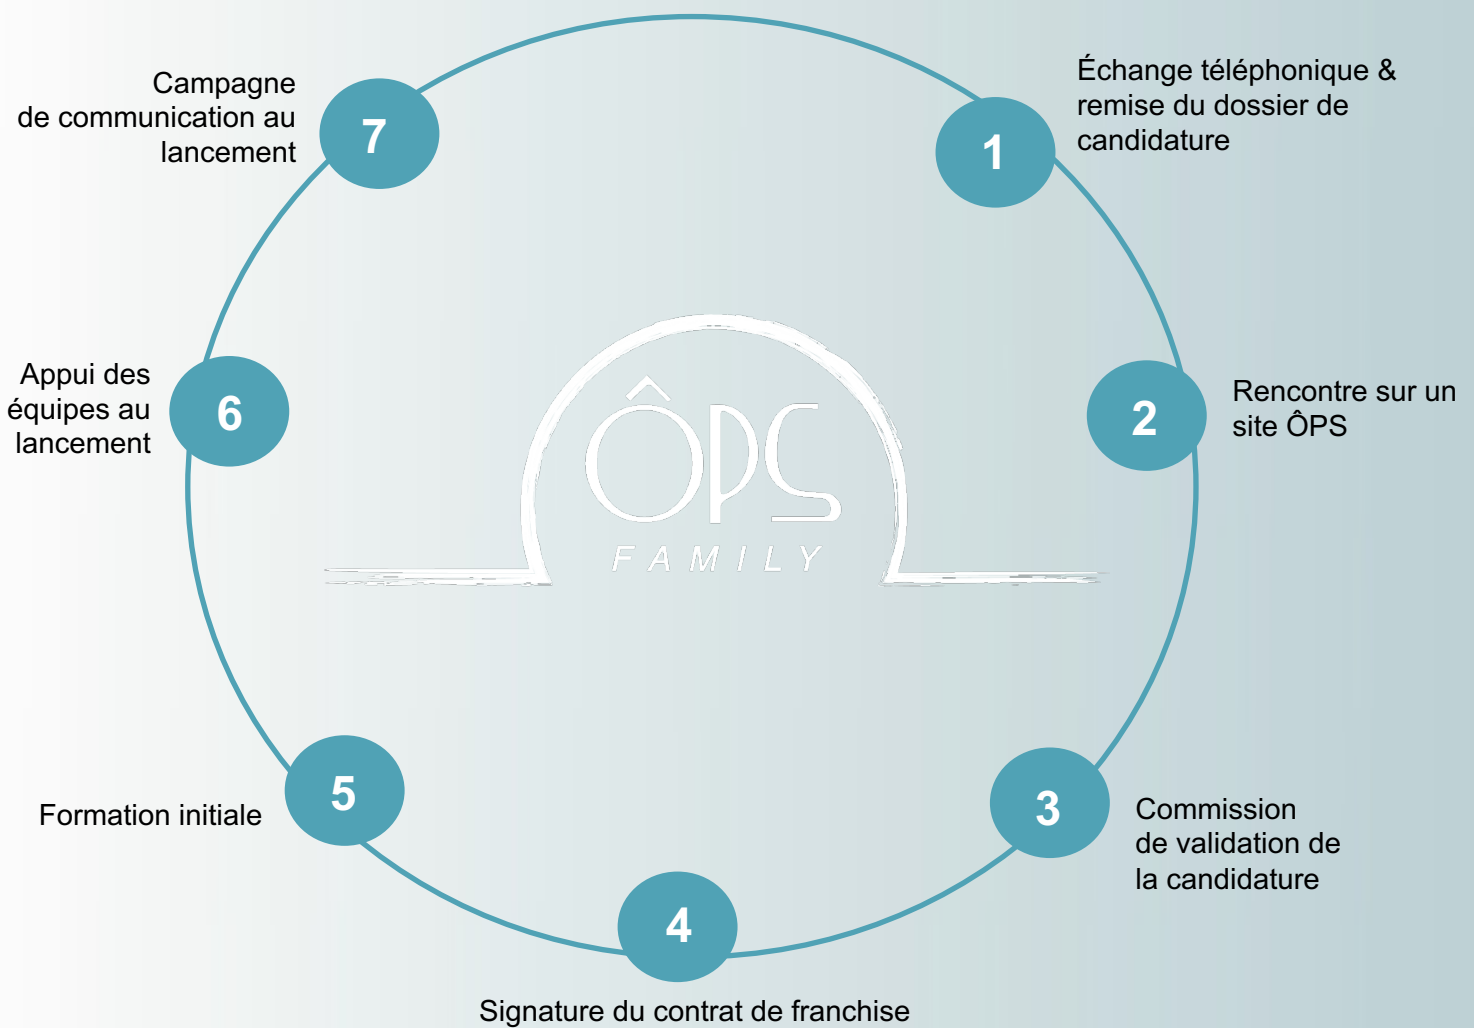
1
Échange téléphonique & remise du dossier de candidature

2
Rencontre sur un site ÔPS

3
Commission de validation de la candidature

4
Signature du contrat de franchise

5
Formation initiale

6
Appui des équipes au lancement

7
Campagne de communication au lancement

ÔPS
FAMILY